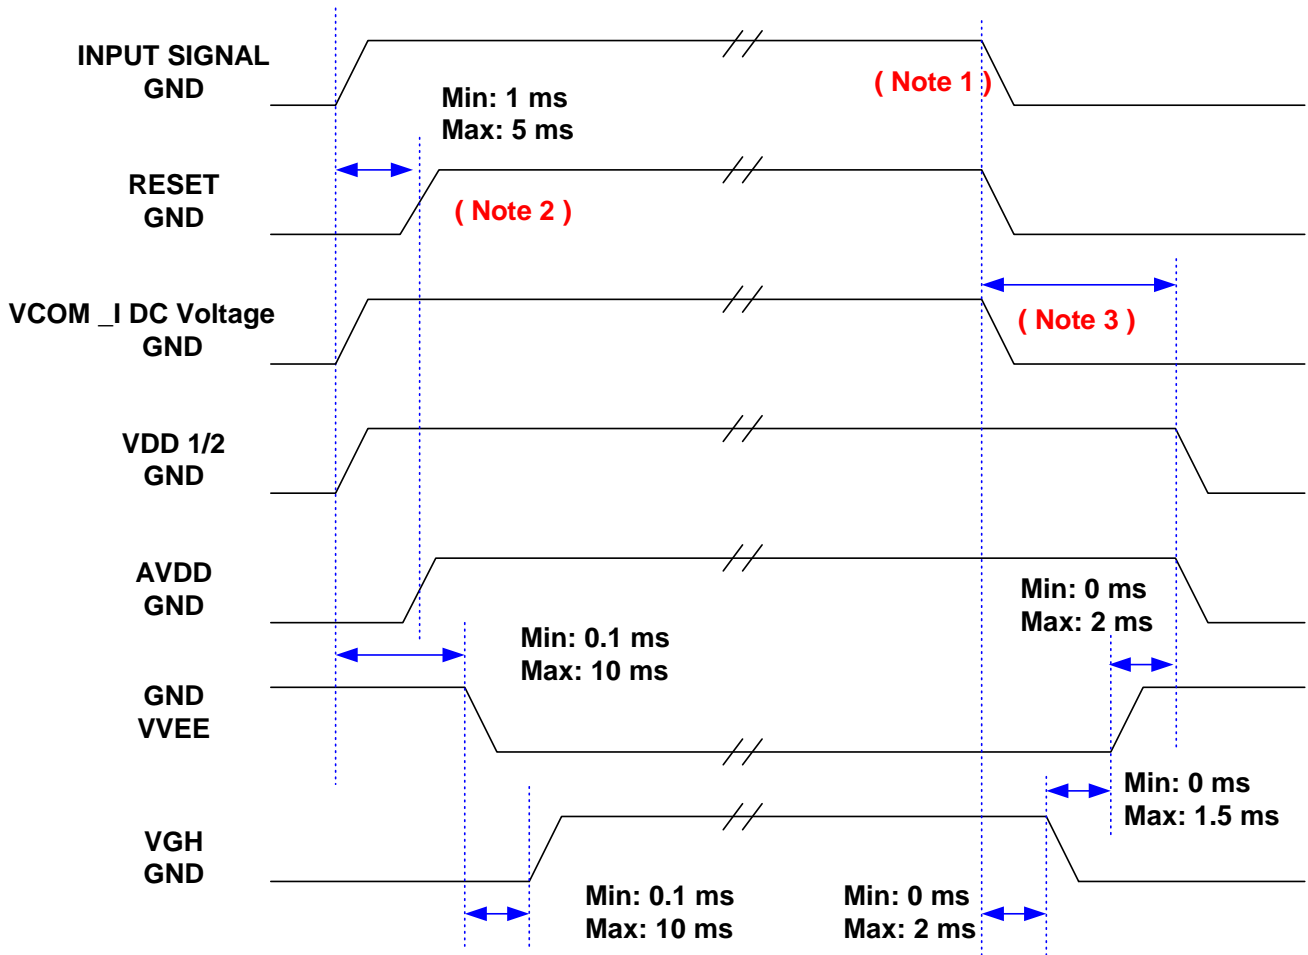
INPUT SIGNAL
GND

Min: 1 ms
Max: 5 ms

( Note 1 )

RESET
GND

( Note 2 )

VCOM _I DC Voltage
GND

( Note 3 )

VDD 1/2
GND

AVDD
GND

Min: 0 ms
Max: 2 ms

Min: 0.1 ms
Max: 10 ms

GND
VVEE

Min: 0 ms
Max: 1.5 ms

VGH
GND

Min: 0.1 ms
Max: 10 ms

Min: 0 ms
Max: 2 ms